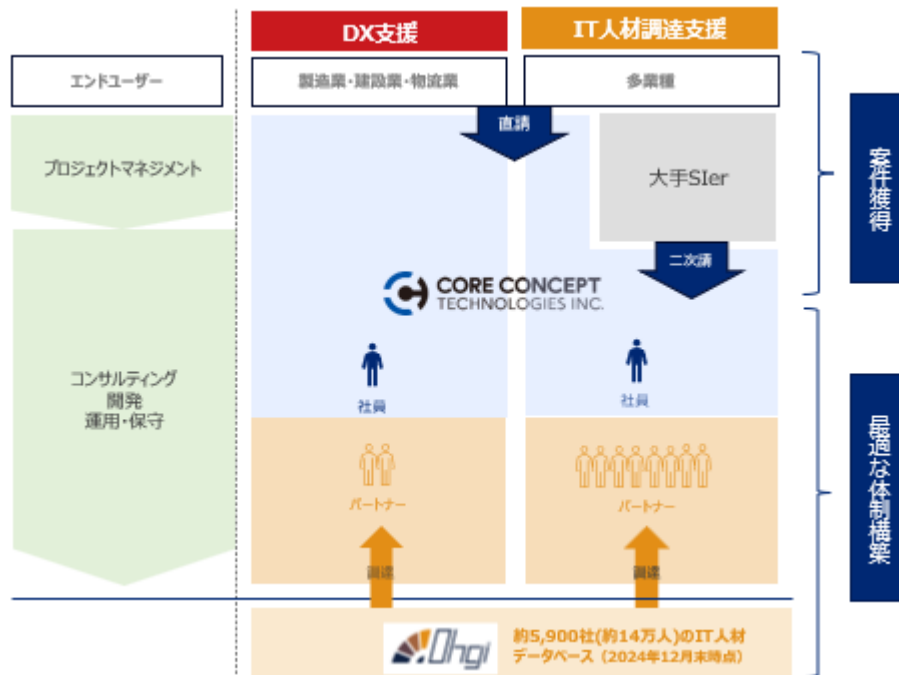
DX支援

IT人材調達支援

エンドユーザー

製造業・建設業・物流業

多業種

案件獲得

プロジェクトマネジメント

直請

大手SIer

二次請

CORE CONCEPT TECHNOLOGIES INC.

コンサルティング
開発
運用・保守

社員

社員

最適な体制構築

パートナー

パートナー

調達

調達

Ohgi

約5,900社(約14万人)のIT人材データベース（2024年12月末時点）